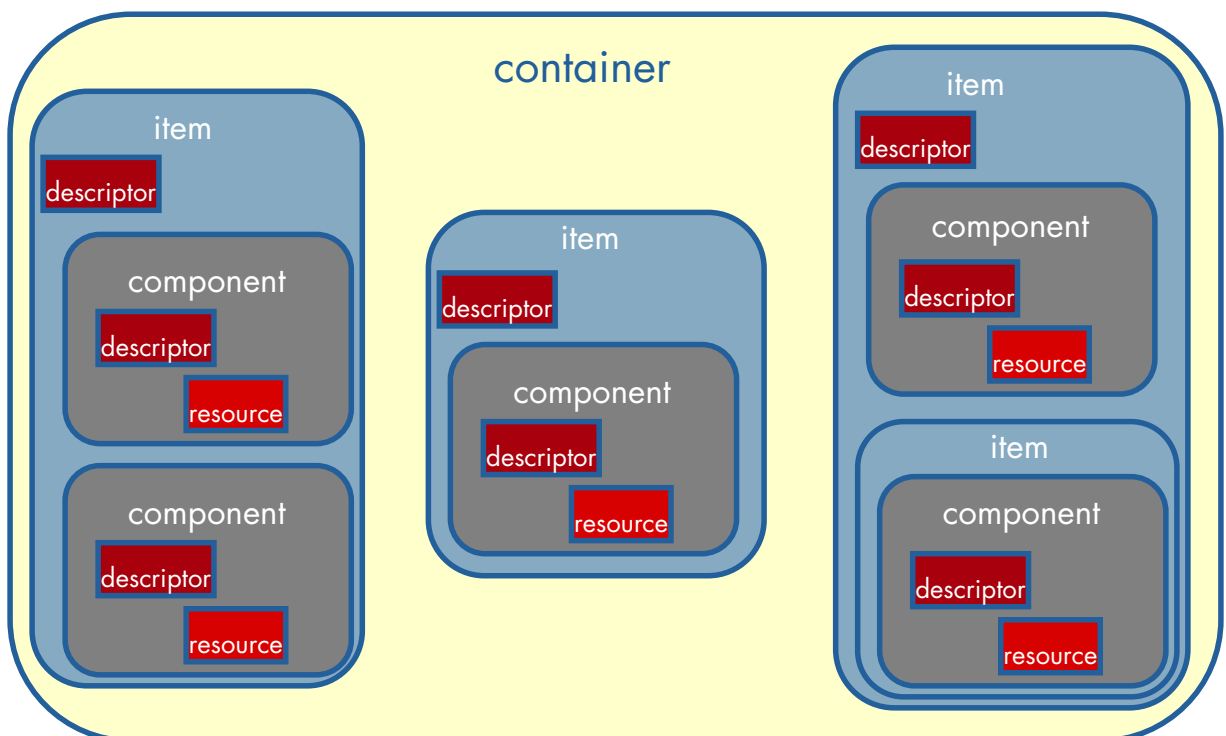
container

item
descriptor
component
descriptor
resource
component
descriptor
resource

item
descriptor
component
descriptor
resource

item
descriptor
component
descriptor
resource
item
component
descriptor
resource